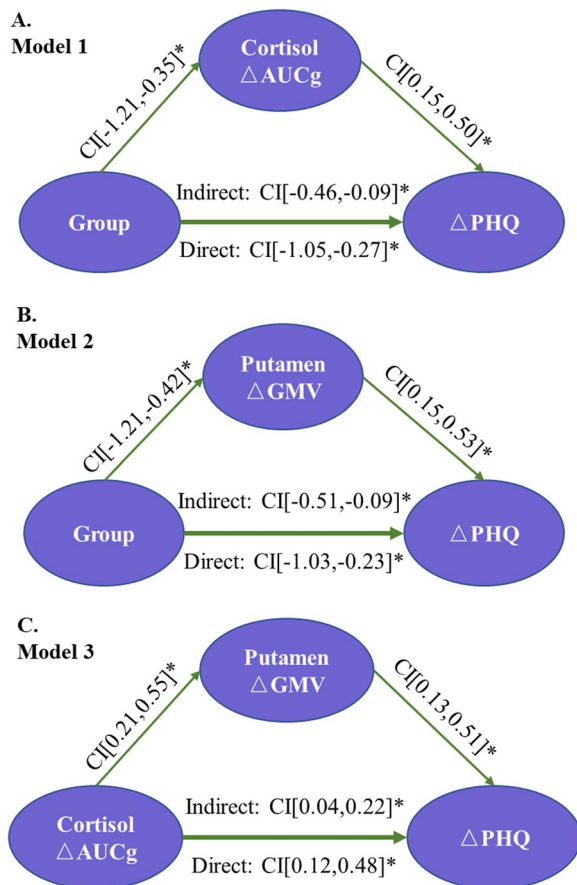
A.
Model 1

Cortisol
△AUCg

CI[-1.21,-0.35]*

CI[0.15,0.50]*

Group

Indirect: CI[-0.46,-0.09]*

Direct: CI[-1.05,-0.27]*

△PHQ

B.
Model 2

Putamen
△GMV

CI[-1.21,-0.42]*

CI[0.15,0.53]*

Group

Indirect: CI[-0.51,-0.09]*

Direct: CI[-1.03,-0.23]*

△PHQ

C.
Model 3

Putamen
△GMV

CI[0.21,0.55]*

CI[0.13,0.51]*

Cortisol
△AUCg

Indirect: CI[0.04,0.22]*

Direct: CI[0.12,0.48]*

△PHQ